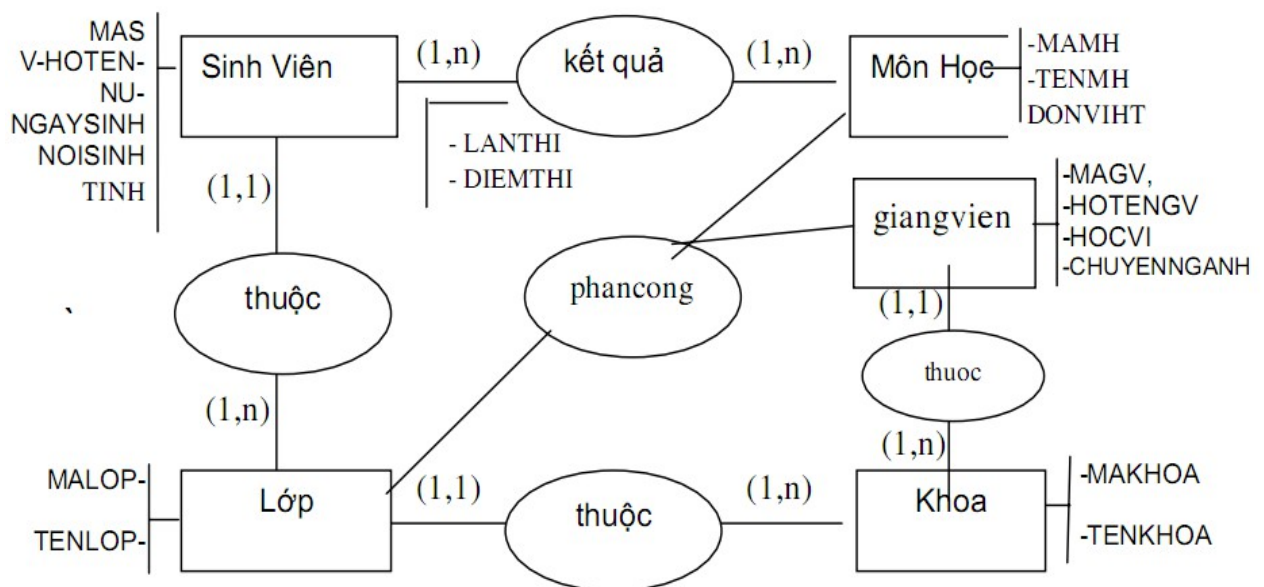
MAS
V-HOTEN-
NU-
NGAYSINH
NOISINH
TINH

Sinh Viên

(1,n)

kết quả

(1,n)

Môn Học

-MAMH
-TENMH
DONVIHT

- LANTHI
- DIEMTHI

(1,1)

giangvien

-MAGV,
-HOTENGV
-HOCVI
-CHUYENNGANH

thuộc

phancong

(1,1)

thuoc

(1,n)

(1,n)

MALOP-

TENLOP-

Lớp

(1,1)

thuộc

(1,n)

Khoa

-MAKHOA

-TENKHOA